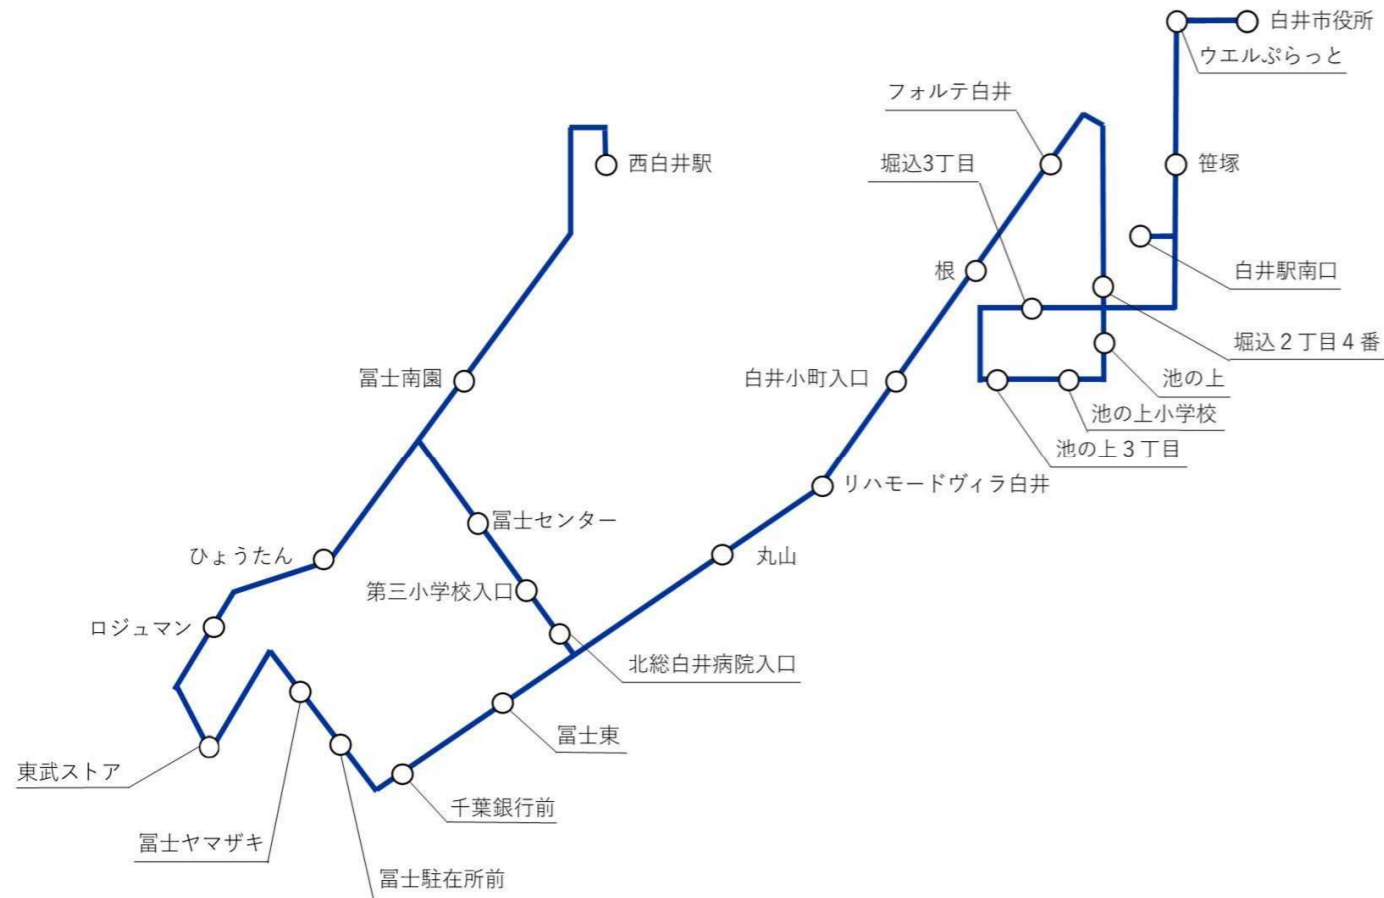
白井市役所
ウエルぷらっと
フォルテ白井
西白井駅
堀込3丁目
笹塚
白井駅南口
根
堀込２丁目４番
冨士南園
白井小町入口
池の上
池の上小学校
池の上３丁目
リハモードヴィラ白井
冨士センター
ひょうたん
丸山
第三小学校入口
ロジュマン
北総白井病院入口
冨士東
東武ストア
千葉銀行前
冨士ヤマザキ
冨士駐在所前